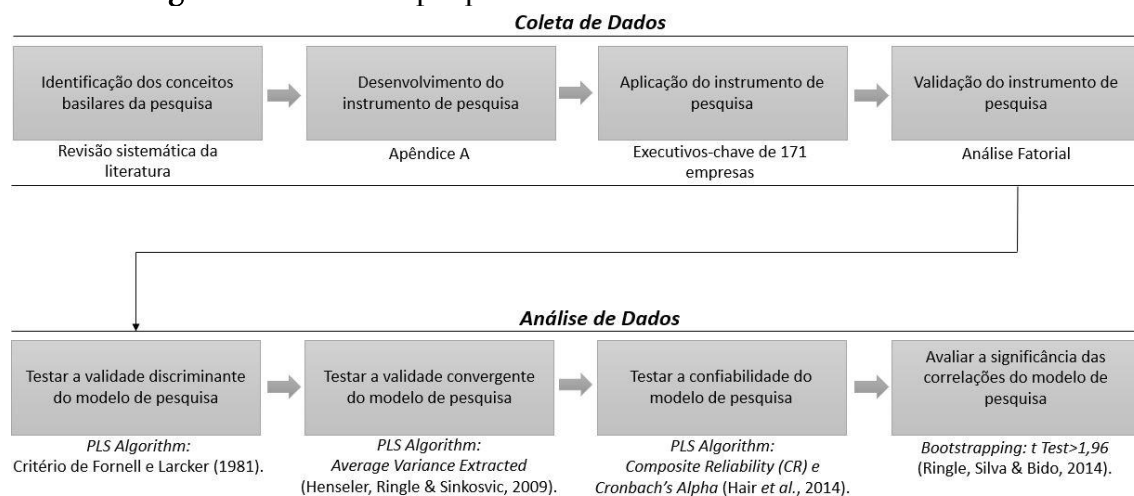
Coleta de Dados

Identificação dos conceitos basilares da pesquisa

Revisão sistemática da literatura

Desenvolvimento do instrumento de pesquisa

Apêndice A

Aplicação do instrumento de pesquisa

Executivos-chave de 171 empresas

Validação do instrumento de pesquisa

Análise Fatorial

Análise de Dados

Testar a validade discriminante do modelo de pesquisa

PLS Algorithm: Critério de Fornell e Larcker (1981).

Testar a validade convergente do modelo de pesquisa

PLS Algorithm: Average Variance Extracted (Henseler, Ringle & Sinkosvic, 2009).

Testar a confiabilidade do modelo de pesquisa

PLS Algorithm: Composite Reliability (CR) e Cronbach's Alpha (Hair et al., 2014).

Avaliar a significância das correlações do modelo de pesquisa

Bootstrapping: t Test>1,96 (Ringle, Silva & Bido, 2014).